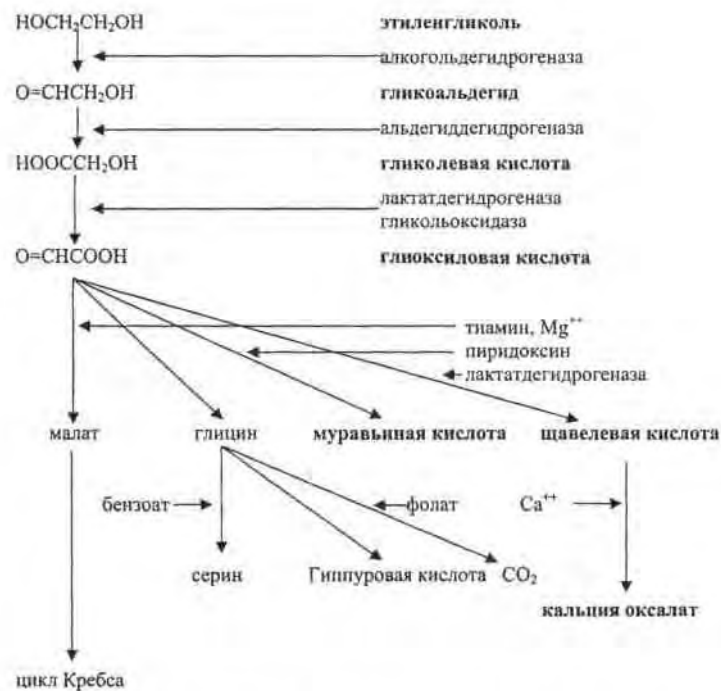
$HOCH_2CH_2OH$ **этиленгликоль**

алкогольдегидрогеназа

$O{=}CHCH_2OH$ **гликоальдегид**

альдегиддегидрогеназа

$HOOCCH_2OH$ **гликолевая кислота**

лактатдегидрогеназа
гликольоксидаза

$O{=}CHCOOH$ **глиоксиловая кислота**

тиамин, $Mg^{++}$
пиридоксин
лактатдегидрогеназа

малат глицин **муравьиная кислота** **щавелевая кислота**

бензоат фолат $Ca^{++}$

серин Гиппуровая кислота $CO_2$

**кальция оксалат**

цикл Кребса